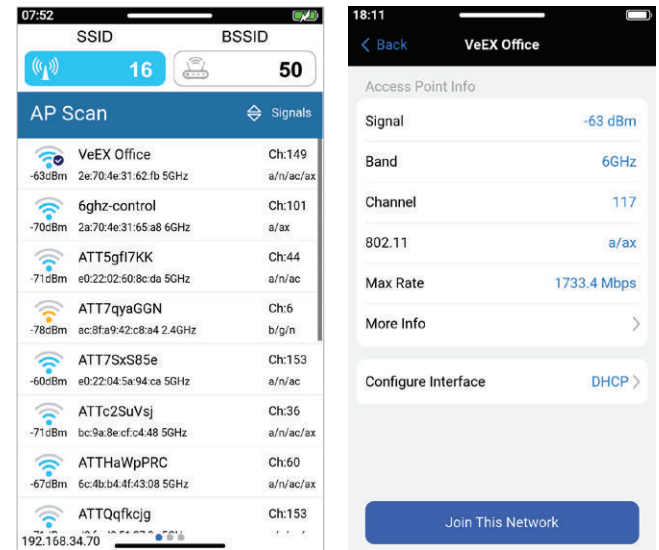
07:52

SSID BSSID

16 50

AP Scan Signals

VeEX Office Ch:149
-63dBm 2e:70:4e:31:62:fb 5GHz a/n/ac/ax

6ghz-control Ch:101
-70dBm 2a:70:4e:31:65:a8 6GHz a/ax

ATT5gfI7KK Ch:44
-71dBm e0:22:02:60:8c:da 5GHz a/n/ac

ATT7qyaGGN Ch:6
-78dBm ac:8f:a9:42:c8:a4 2.4GHz b/g/n

ATT7SxS85e Ch:153
-60dBm e0:22:04:5a:94:ca 5GHz a/n/ac

ATTc2SuVsj Ch:36
-71dBm bc:9a:8e:cf:c4:48 5GHz a/n/ac/ax

ATTHaWpPRC Ch:60
-67dBm 6c:4b:b4:4f:43:08 5GHz a/n/ac/ax

ATTQfkcjg Ch:153
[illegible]

192.168.34.70

18:11

< Back VeEX Office

Access Point Info

Signal -63 dBm

Band 6GHz

Channel 117

802.11 a/ax

Max Rate 1733.4 Mbps

More Info

Configure Interface DHCP

Join This Network